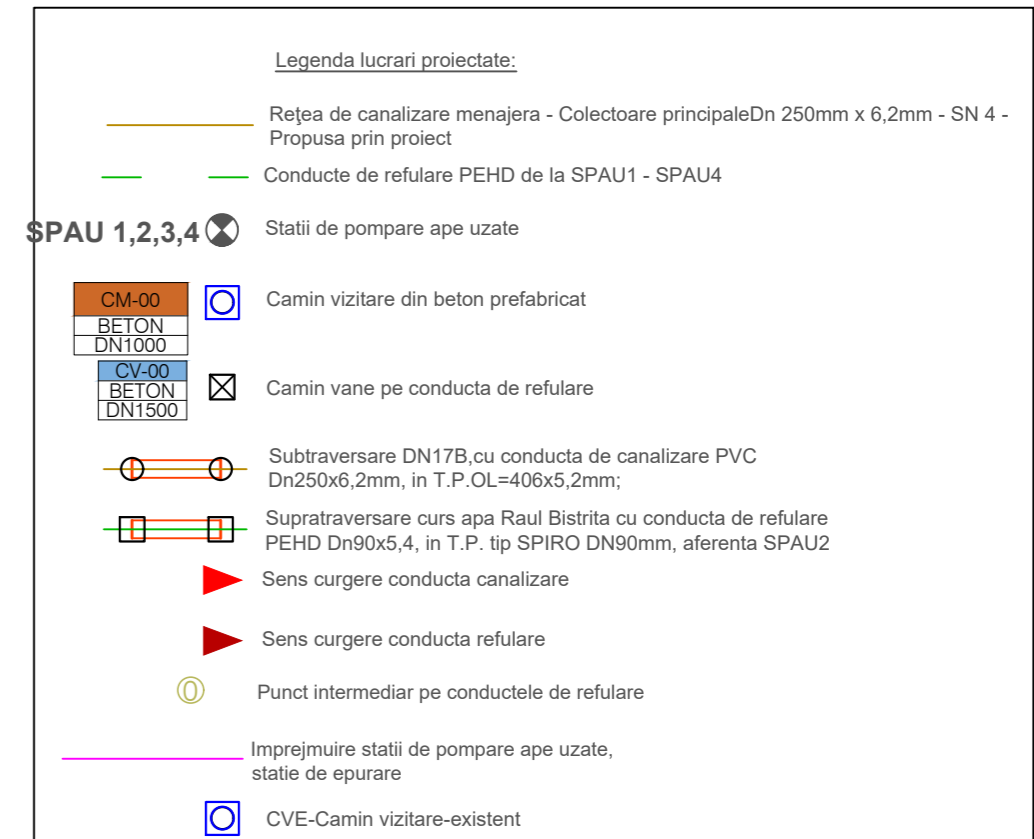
Legenda lucrari proiectate:

Reţea de canalizare menajera - Colectoare principaleDn 250mm x 6,2mm - SN 4 - Propusa prin proiect

Conducte de refulare PEHD de la SPAU1 - SPAU4

SPAU 1,2,3,4 Statii de pompare ape uzate

| CM-00 |
|---|
| BETON |
| DN1000 |

Camin vizitare din beton prefabricat

| CV-00 |
|---|
| BETON |
| DN1500 |

Camin vane pe conducta de refulare

Subtraversare DN17B,cu conducta de canalizare PVC Dn250x6,2mm, in T.P.OL=406x5,2mm;

Supratraversare curs apa Raul Bistrita cu conducta de refulare PEHD Dn90x5,4, in T.P. tip SPIRO DN90mm, aferenta SPAU2

Sens curgere conducta canalizare

Sens curgere conducta refulare

Punct intermediar pe conductele de refulare

Imprejmuire statii de pompare ape uzate, statie de epurare

CVE-Camin vizitare-existent